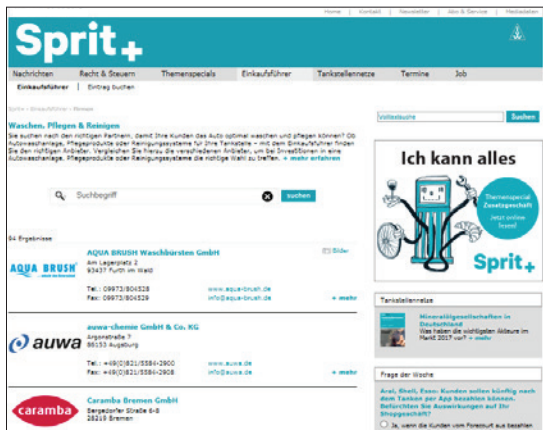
Home | Kontakt | Newsletter | Abo & Service | Mediadaten

Sprit+

Nachrichten | Recht & Steuern | Themenspecials | Einkaufsführer | Tankstellennetze | Termine | Job

Einkaufsführer | Eintrag buchen

Sprit+ > Einkaufsführer > Firmen

Waschen, Pflegen & Reinigen

Sie suchen noch den richtigen Partner, damit Ihre Kunden das Auto optimal waschen und pflegen können? Ob Autowaschanlage, Pflegeprodukte oder Reinigungssysteme für Ihre Tankstelle – mit dem Einkaufsführer finden Sie den richtigen Anbieter. Vergleichen Sie hierzu die verschiedenen Anbieter, um bei Investitionen in eine Autowaschanlage, Pflegeprodukte oder Reinigungssysteme die richtige Wahl zu treffen. + mehr erfahren

Suchbegriff | suchen

94 Ergebnisse

AQUA BRUSH Waschbürsten GmbH
Am Laipenplatz 2
93437 Furth im Wald
Tel.: 09973/804528
Fax: 09973/804529
www.aqua-brush.de
info@aqua-brush.de
Bilder
+ mehr

auwa-chemie GmbH & Co. KG
Argonstraße 7
86153 Augsburg
Tel.: +49(0)821/5584-2900
Fax: +49(0)821/5584-2908
www.auwa.de
info@auwa.de
+ mehr

Caramba Bremen GmbH
Bergedorfer Straße 6-8
28219 Bremen

Volltextsuche | Suchen

Ich kann alles
Themenspecial Zusatzgeschäft
Jetzt online lesen!
Sprit+

Tankstellennetze
Mineralölgesellschaften in Deutschland
Was haben die wichtigsten Akteure im Markt 2017 vor? + mehr

Frage der Woche
Aral, Shell, Esso: Kunden sollen künftig nach dem Tanken per App bezahlen können. Befürchten Sie Auswirkungen auf Ihr Shopgeschäft?
Ja, wenn die Kunden vom Forecourt aus bezahlen